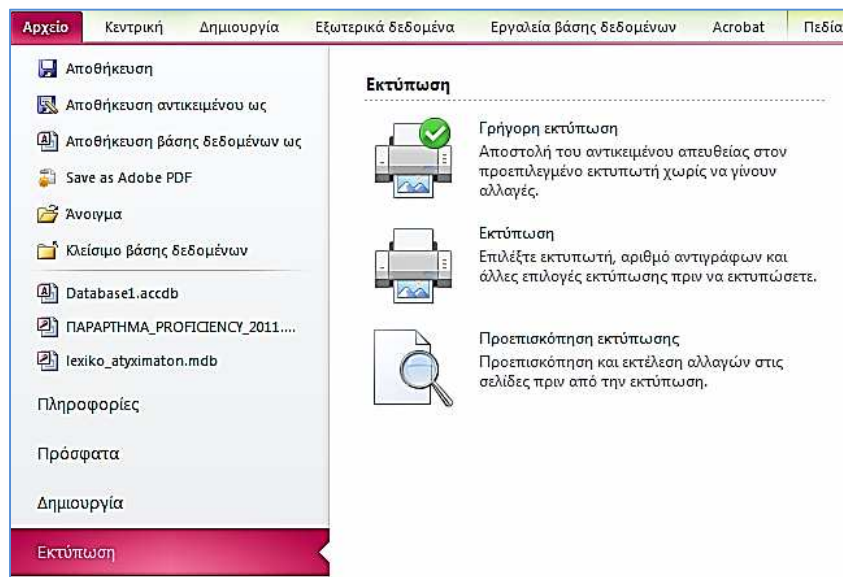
Αρχείο | Κεντρική | Δημιουργία | Εξωτερικά δεδομένα | Εργαλεία βάσης δεδομένων | Acrobat | Πεδία

Αποθήκευση

Αποθήκευση αντικειμένου ως

Αποθήκευση βάσης δεδομένων ως

Save as Adobe PDF

Άνοιγμα

Κλείσιμο βάσης δεδομένων

Database1.accdb

ΠΑΡΑΡΤΗΜΑ_PROFICIENCY_2011....

lexiko_atyximaton.mdb

Πληροφορίες

Πρόσφατα

Δημιουργία

Εκτύπωση

Εκτύπωση

Γρήγορη εκτύπωση
Αποστολή του αντικειμένου απευθείας στον προεπιλεγμένο εκτυπωτή χωρίς να γίνουν αλλαγές.

Εκτύπωση
Επιλέξτε εκτυπωτή, αριθμό αντιγράφων και άλλες επιλογές εκτύπωσης πριν να εκτυπώσετε.

Προεπισκόπηση εκτύπωσης
Προεπισκόπηση και εκτέλεση αλλαγών στις σελίδες πριν από την εκτύπωση.